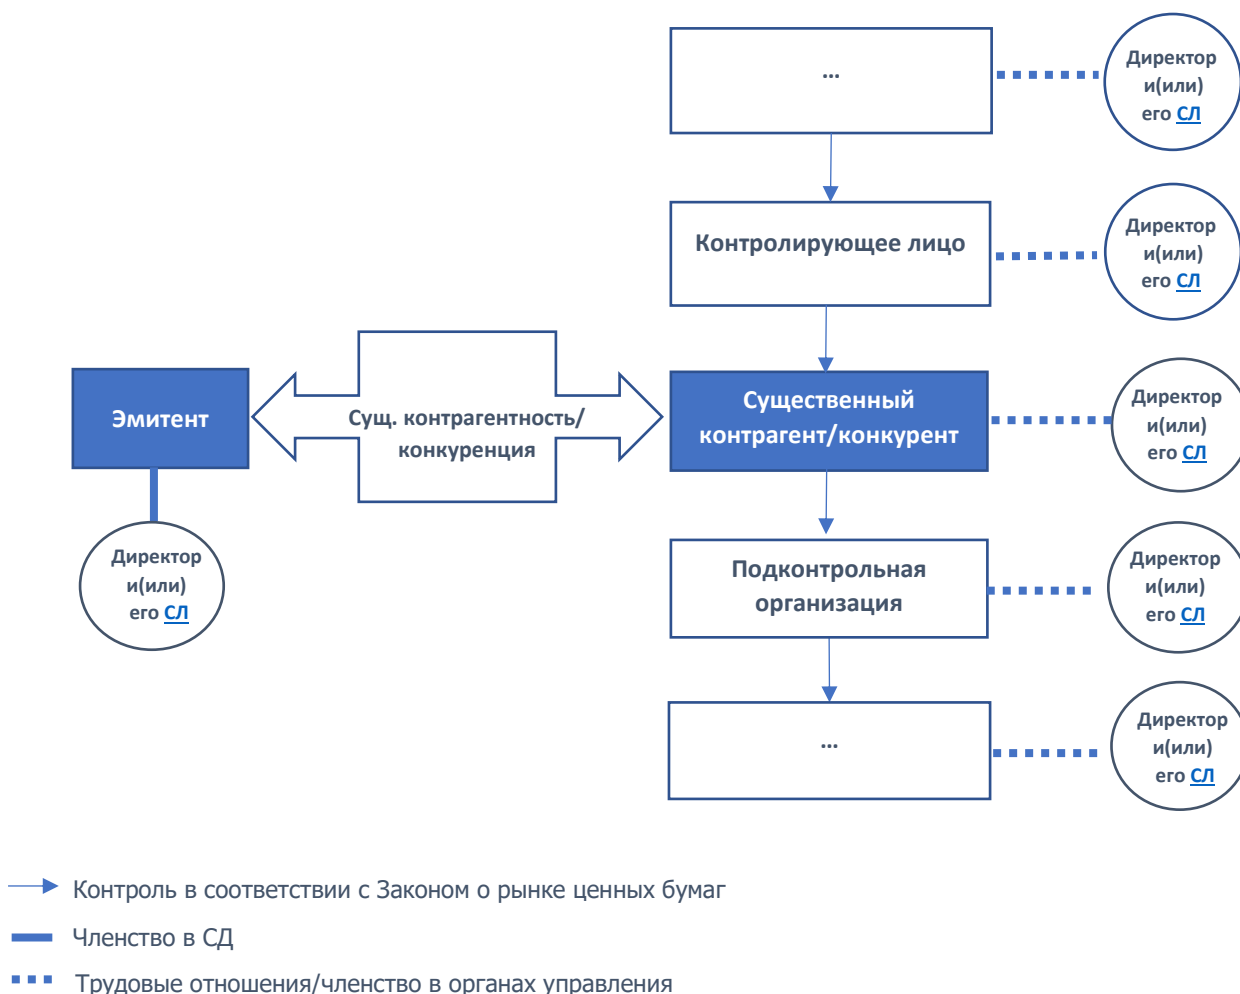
...

Директор и(или) его СЛ

Контролирующее лицо

Директор и(или) его СЛ

Эмитент

Сущ. контрагентность/ конкуренция

Существенный контрагент/конкурент

Директор и(или) его СЛ

Директор и(или) его СЛ

Подконтрольная организация

Директор и(или) его СЛ

...

Директор и(или) его СЛ

Контроль в соответствии с Законом о рынке ценных бумаг

Членство в СД

Трудовые отношения/членство в органах управления